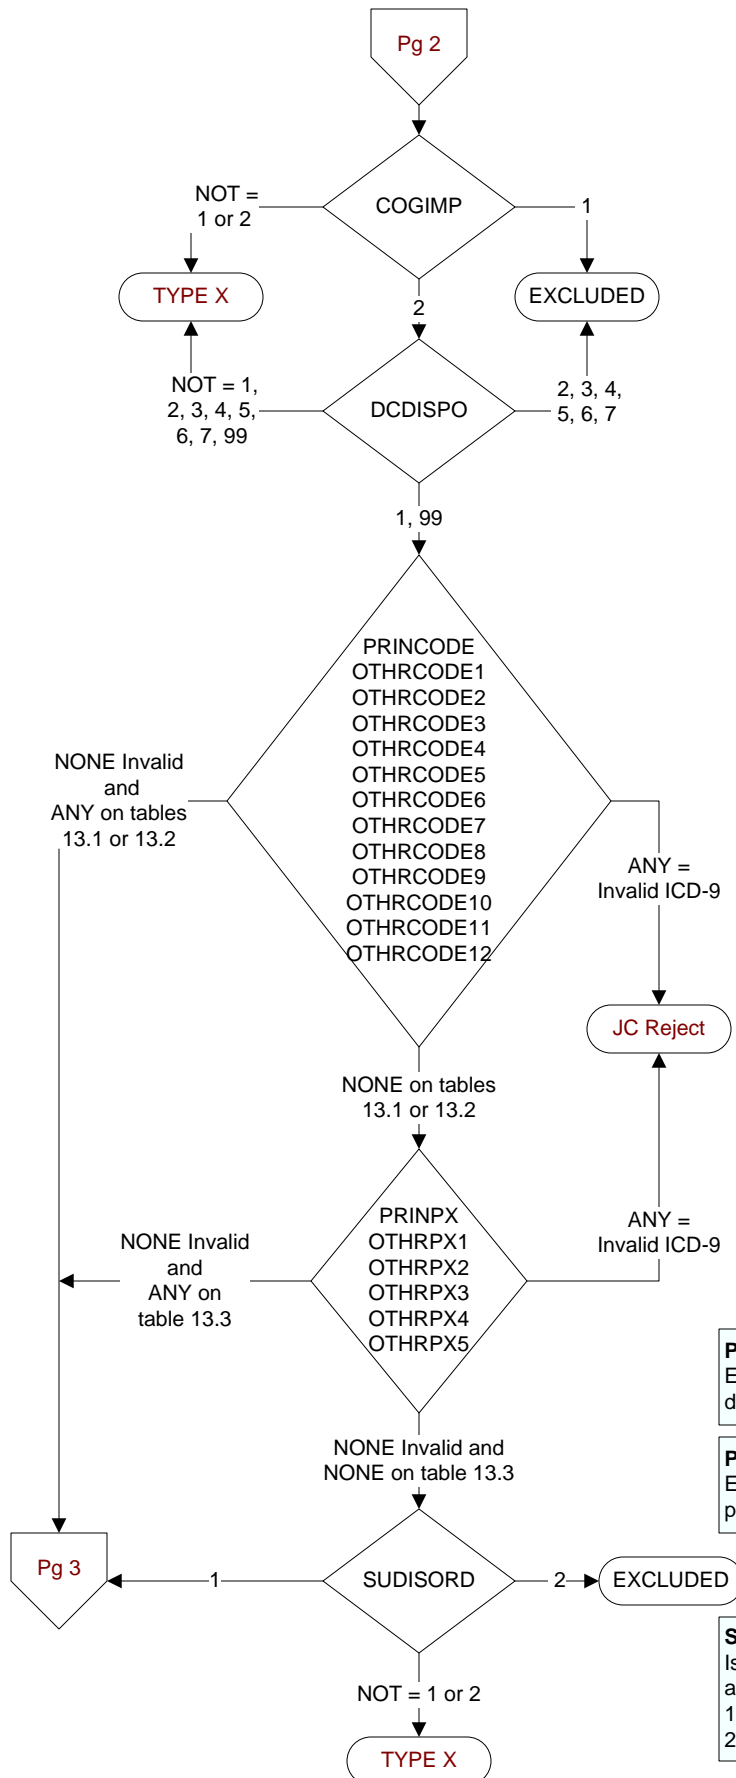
Pg 2

COGIMP

NOT = 1 or 2

1

TYPE X

EXCLUDED

2

DCDISPO

NOT = 1, 2, 3, 4, 5, 6, 7, 99

2, 3, 4, 5, 6, 7

1, 99

PRINCODE
OTHRCODE1
OTHRCODE2
OTHRCODE3
OTHRCODE4
OTHRCODE5
OTHRCODE6
OTHRCODE7
OTHRCODE8
OTHRCODE9
OTHRCODE10
OTHRCODE11
OTHRCODE12

NONE Invalid and ANY on tables 13.1 or 13.2

ANY = Invalid ICD-9

JC Reject

NONE on tables 13.1 or 13.2

PRINPX
OTHRPX1
OTHRPX2
OTHRPX3
OTHRPX4
OTHRPX5

NONE Invalid and ANY on table 13.3

ANY = Invalid ICD-9

P
E
d

P
E
p

NONE Invalid and NONE on table 13.3

Pg 3

1

SUDISORD

2

EXCLUDED

S
Is
a
1
2

NOT = 1 or 2

TYPE X